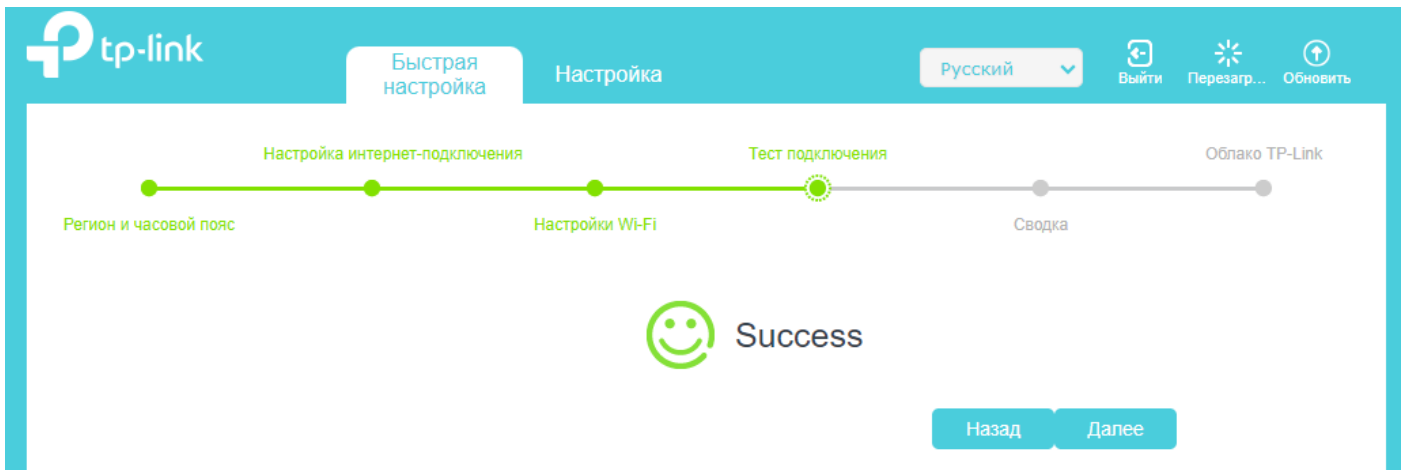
tp-link

Быстрая настройка

Настройка

Русский

Выйти

Перезагр...

Обновить

Настройка интернет-подключения

Тест подключения

Облако TP-Link

Регион и часовой пояс

Настройки Wi-Fi

Сводка

Success

Назад

Далее